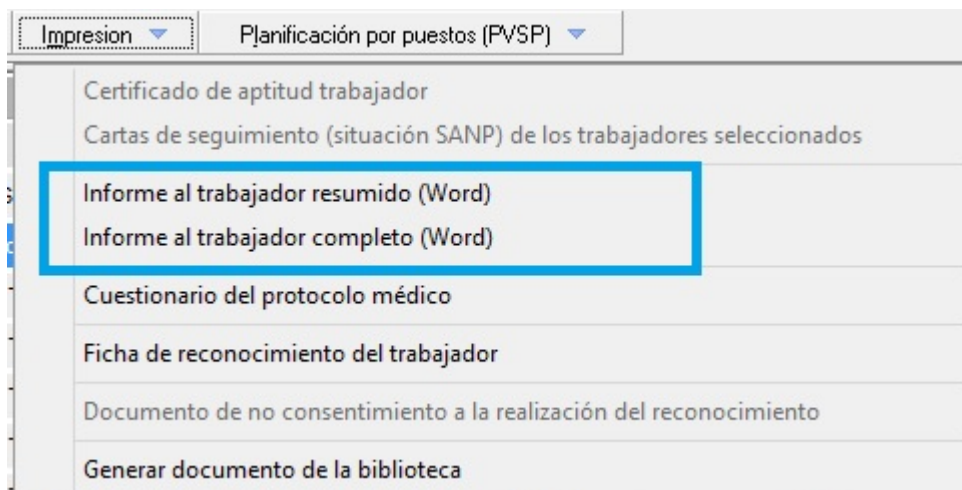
Impresion

Planificación por puestos (PVSP)

Certificado de aptitud trabajador

Cartas de seguimiento (situación SANP) de los trabajadores seleccionados

Informe al trabajador resumido (Word)

Informe al trabajador completo (Word)

Cuestionario del protocolo médico

Ficha de reconocimiento del trabajador

Documento de no consentimiento a la realización del reconocimiento

Generar documento de la biblioteca